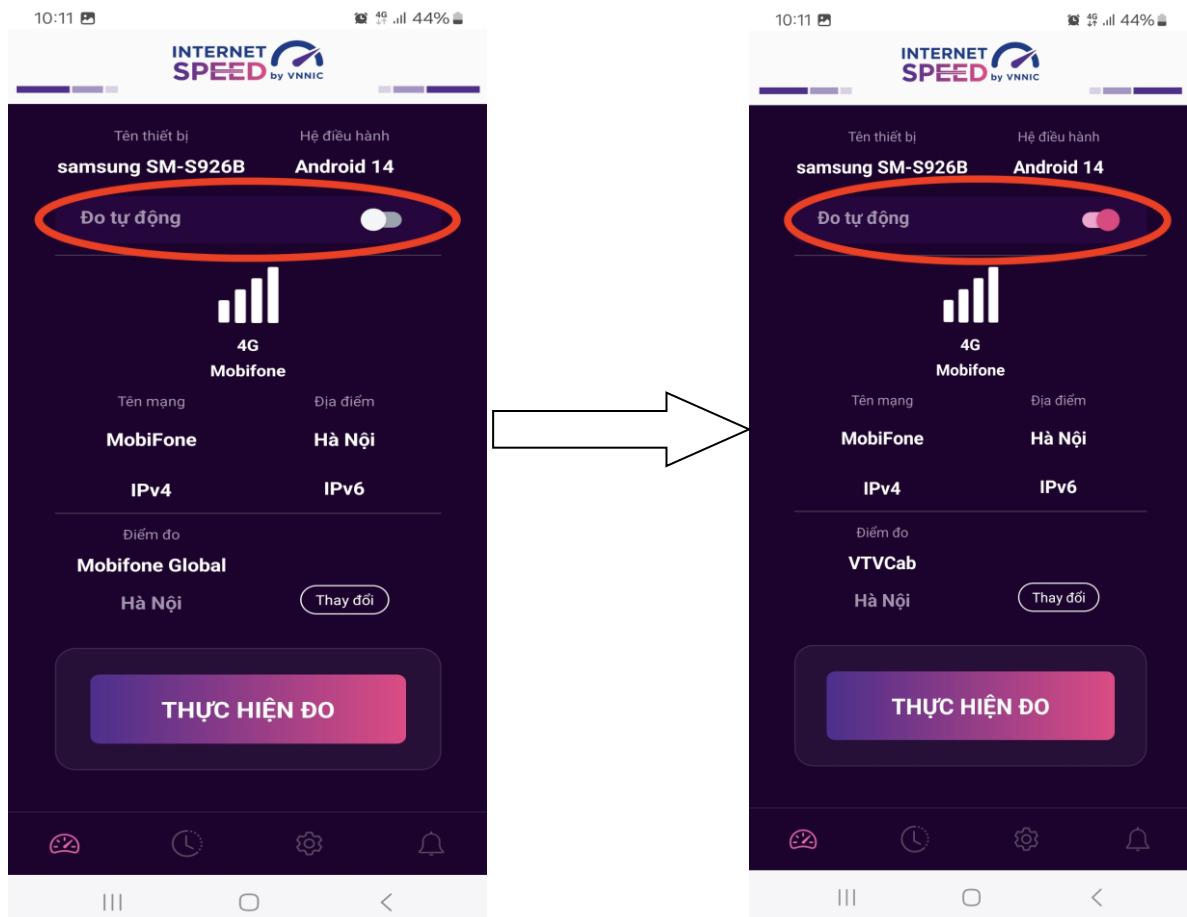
10:11 4G 44%

INTERNET SPEED by VNNIC

Tên thiết bị
samsung SM-S926B

Hệ điều hành
Android 14

Đo tự động

4G
Mobifone

Tên mạng
MobiFone

Địa điểm
Hà Nội

IPv4
IPv6

Điểm đo
Mobifone Global
Hà Nội

Thay đổi

THỰC HIỆN ĐO

10:11 4G 44%

INTERNET SPEED by VNNIC

Tên thiết bị
samsung SM-S926B

Hệ điều hành
Android 14

Đo tự động

4G
Mobifone

Tên mạng
MobiFone

Địa điểm
Hà Nội

IPv4
IPv6

Điểm đo
VTVCab
Hà Nội

Thay đổi

THỰC HIỆN ĐO